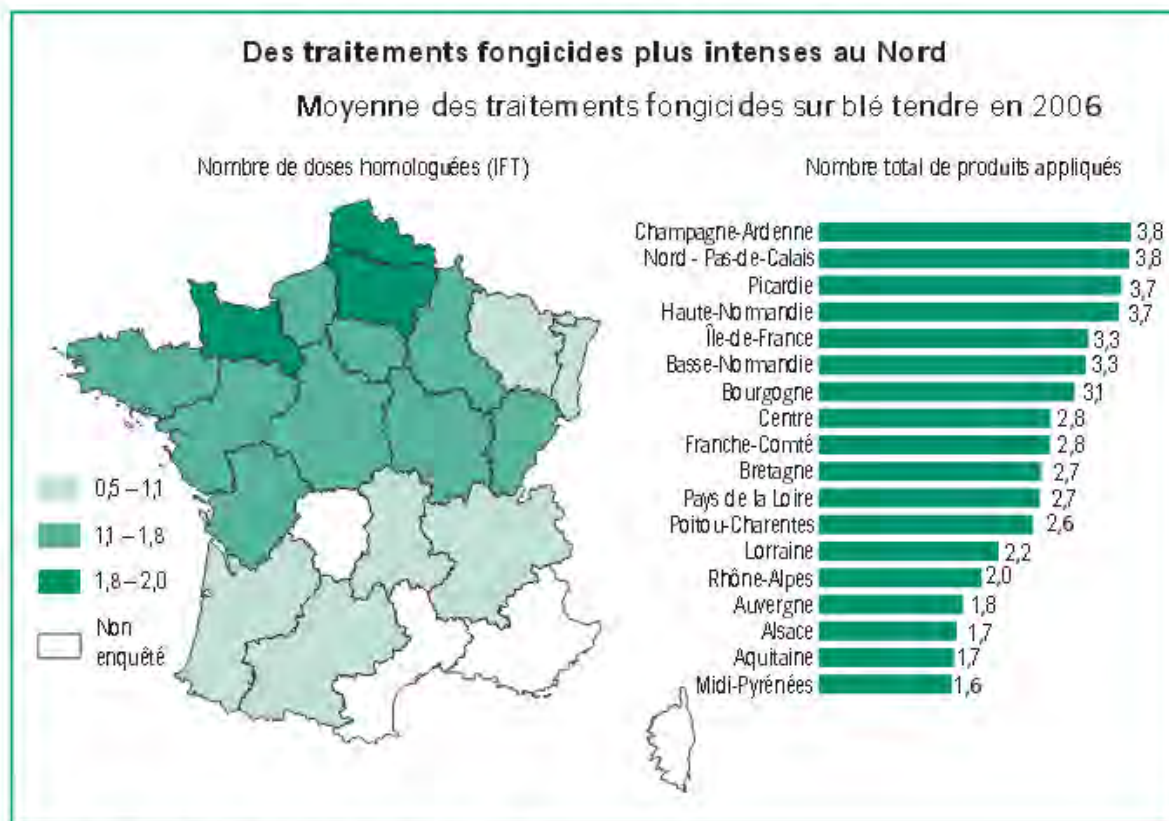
Des traitements fongicides plus intenses au Nord

Moyenne des traitements fongicides sur blé tendre en 2006

Nombre de doses homologuées (IFT)

0,5 – 1,1
1,1 – 1,8
1,8 – 2,0
Non enquêté

Nombre total de produits appliqués

| Région | Valeur |
|---|---|
| Champagne-Ardenne | 3,8 |
| Nord - Pas-de-Calais | 3,8 |
| Picardie | 3,7 |
| Haute-Normandie | 3,7 |
| Île-de-France | 3,3 |
| Basse-Normandie | 3,3 |
| Bourgogne | 3,1 |
| Centre | 2,8 |
| Franche-Comté | 2,8 |
| Bretagne | 2,7 |
| Pays de la Loire | 2,7 |
| Poitou-Charentes | 2,6 |
| Lorraine | 2,2 |
| Rhône-Alpes | 2,0 |
| Auvergne | 1,8 |
| Alsace | 1,7 |
| Aquitaine | 1,7 |
| Midi-Pyrénées | 1,6 |